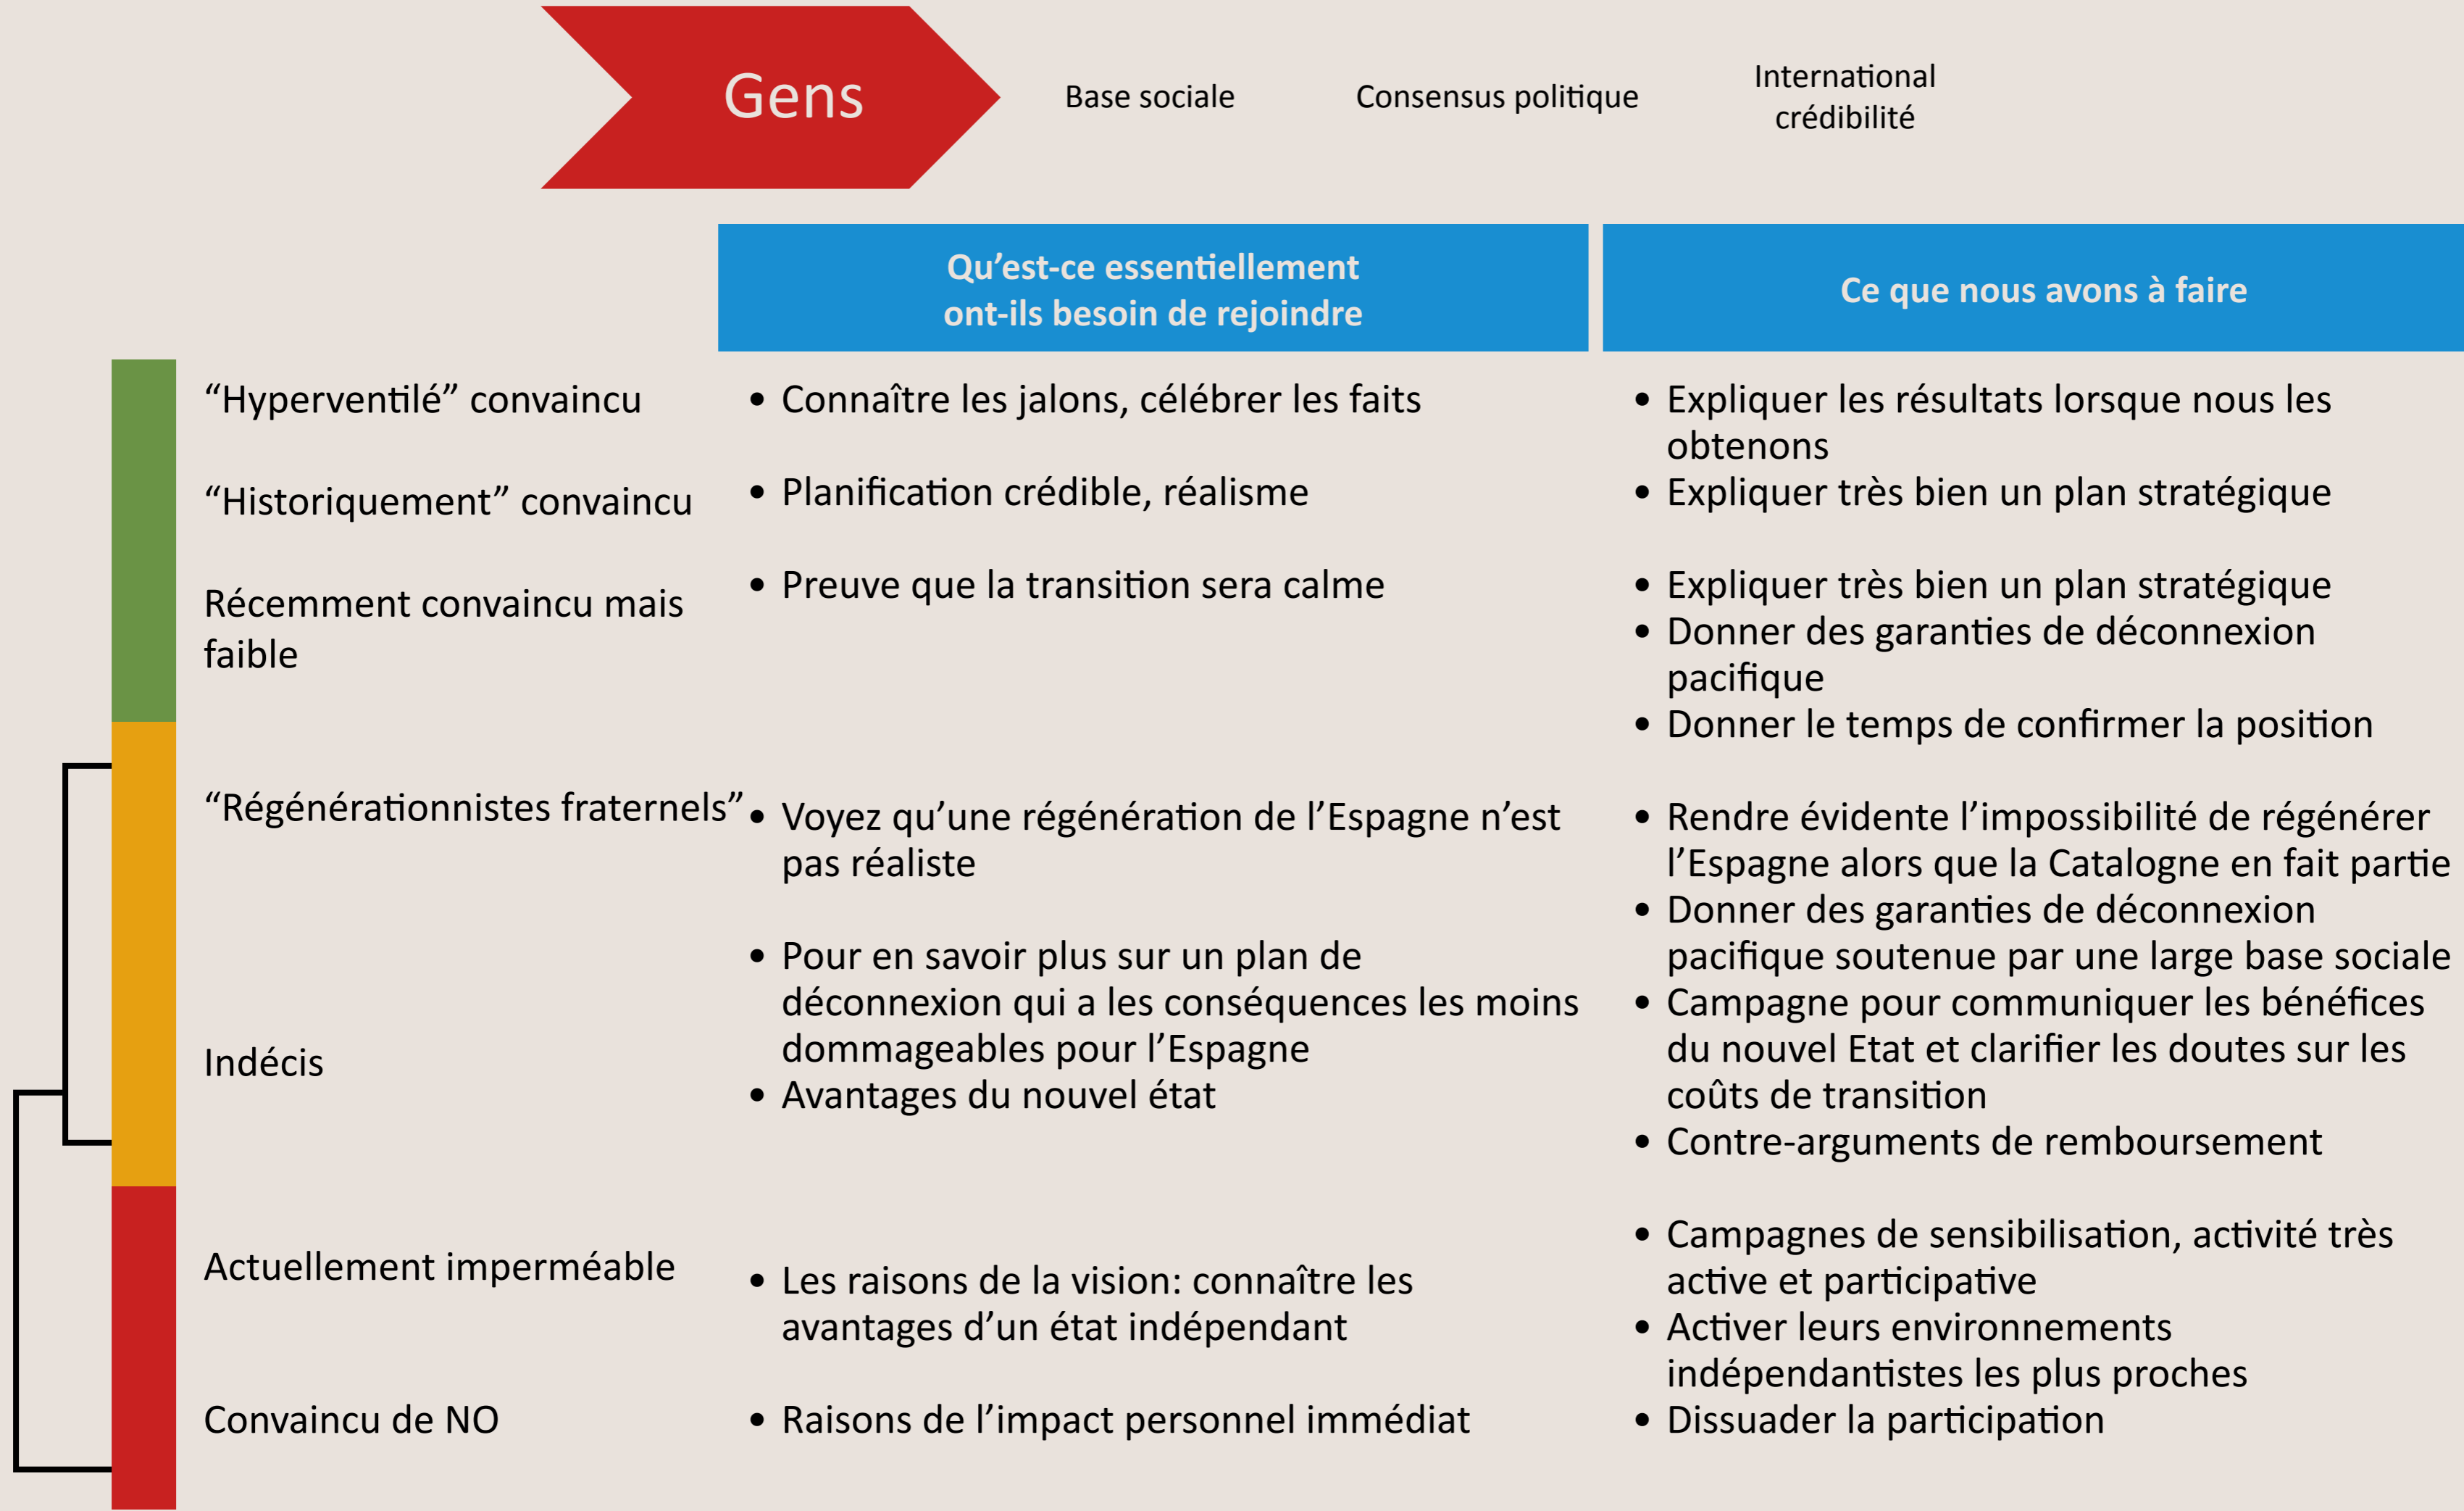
Gens

Base sociale

Consensus politique

International crédibilité

| | Qu'est-ce essentiellement ont-ils besoin de rejoindre | Ce que nous avons à faire |
|---|---|---|
| "Hyperventilé" convaincu | • Connaître les jalons, célébrer les faits | • Expliquer les résultats lorsque nous les obtenons |
| "Historiquement" convaincu | • Planification crédible, réalisme | • Expliquer très bien un plan stratégique |
| Récemment convaincu mais faible | • Preuve que la transition sera calme | • Expliquer très bien un plan stratégique<br>• Donner des garanties de déconnexion pacifique<br>• Donner le temps de confirmer la position |
| "Régénérationnistes fraternels" | • Voyez qu'une régénération de l'Espagne n'est pas réaliste | • Rendre évidente l'impossibilité de régénérer l'Espagne alors que la Catalogne en fait partie<br>• Donner des garanties de déconnexion pacifique soutenue par une large base sociale |
| Indécis | • Pour en savoir plus sur un plan de déconnexion qui a les conséquences les moins dommageables pour l'Espagne<br>• Avantages du nouvel état | • Campagne pour communiquer les bénéfices du nouvel Etat et clarifier les doutes sur les coûts de transition<br>• Contre-arguments de remboursement |
| Actuellement imperméable | • Les raisons de la vision: connaître les avantages d'un état indépendant | • Campagnes de sensibilisation, activité très active et participative<br>• Activer leurs environnements indépendantistes les plus proches |
| Convaincu de NO | • Raisons de l'impact personnel immédiat | • Dissuader la participation |